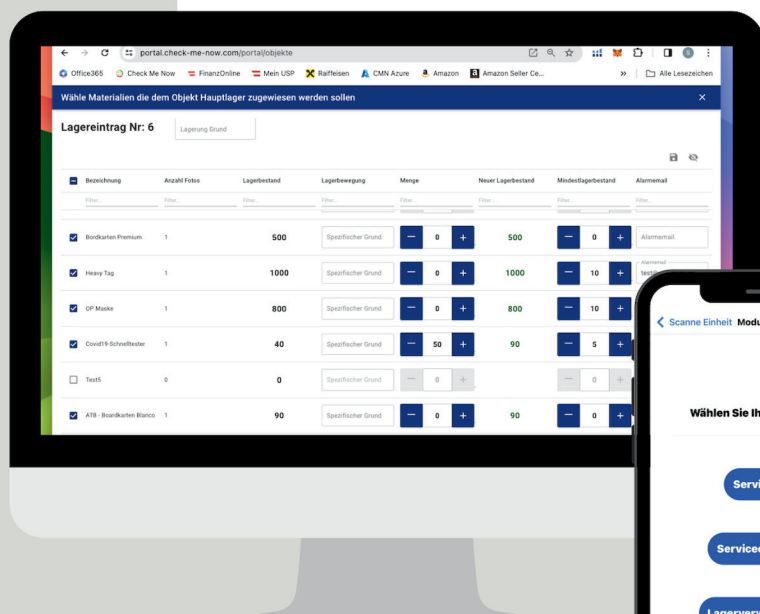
portal.check-me-now.com/portal/objekte

Office365 Check Me Now FinanzOnline Mein USP Raiffeisen CMN Azure Amazon Amazon Seller Ce... » Alle Lesezeichen

Wähle Materialien die dem Objekt Hauptlager zugewiesen werden sollen ×

Lagereintrag Nr: 6 Lagerung Grund

| | Bezeichnung | Anzahl Fotos | Lagerbestand | Lagerbewegung | Menge | Neuer Lagerbestand | Mindestlagerbestand | Alarmemail |
|---|---|---|---|---|---|---|---|---|
| | Filter... | Filter... | Filter... | Filter... | Filter... | Filter... | Filter... | Filter... |
| ☑ | Bordkarten Premium | 1 | 500 | Spezifischer Grund | − 0 + | 500 | − 0 + | Alarmemail |
| ☑ | Heavy Tag | 1 | 1000 | Spezifischer Grund | − 0 + | 1000 | − 10 + | Alarmemail testi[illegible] |
| ☑ | OP Maske | 1 | 800 | Spezifischer Grund | − 0 + | 800 | − 10 + | |
| ☑ | Covid19-Schnelltester | 1 | 40 | Spezifischer Grund | − 50 + | 90 | − 5 + | |
| ☐ | Test5 | 0 | 0 | Spezifischer Grund | − 0 + | | − 0 + | |
| ☑ | ATB - Boardkarten Blanco | 1 | 90 | Spezifischer Grund | − 0 + | 90 | − 0 + | |

< Scanne Einheit Modu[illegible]

Wählen Sie Ih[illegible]

Servi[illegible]

Servicee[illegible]

Lagerveru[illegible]